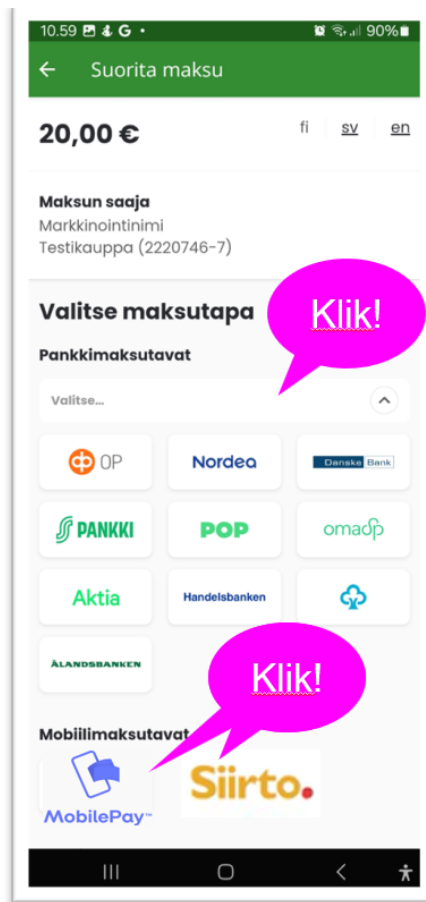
10.59 G • 90%

Suorita maksu

20,00 €

fi sv en

Maksun saaja
Markkinointinimi
Testikauppa (2220746-7)

Valitse maksutapa

Klik!

Pankkimaksutavat

Valitse...

OP

Nordea

Danske Bank

S PANKKI

POP

omasp

Aktia

Handelsbanken

ÅLANDSBANKEN

Klik!

Mobiilimaksutavat

MobilePay™

Siirto.